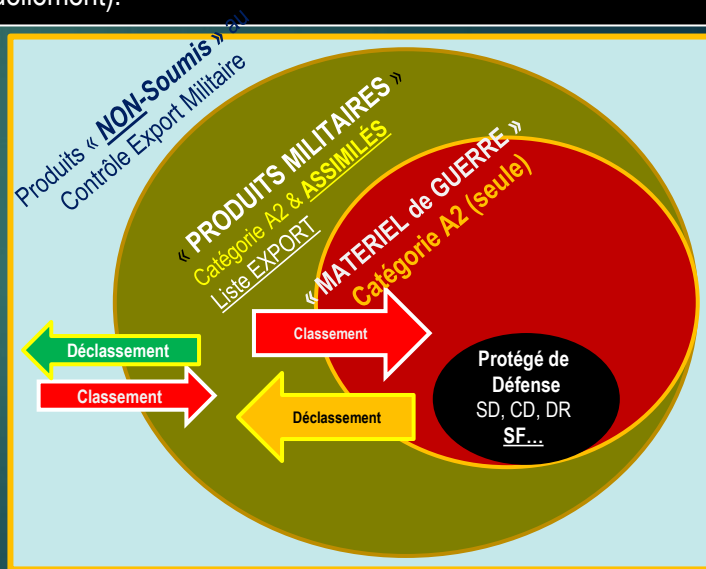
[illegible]).

Produits « NON-Soumis » au Contrôle Export Militaire

« PRODUITS MILITAIRES » Catégorie A2 & ASSIMILÉS Liste EXPORT

« MATERIEL de GUERRE » Catégorie A2 (seule)

Déclassement

Classement

Classement

Déclassement

Protégé de Défense SD, CD, DR SF...